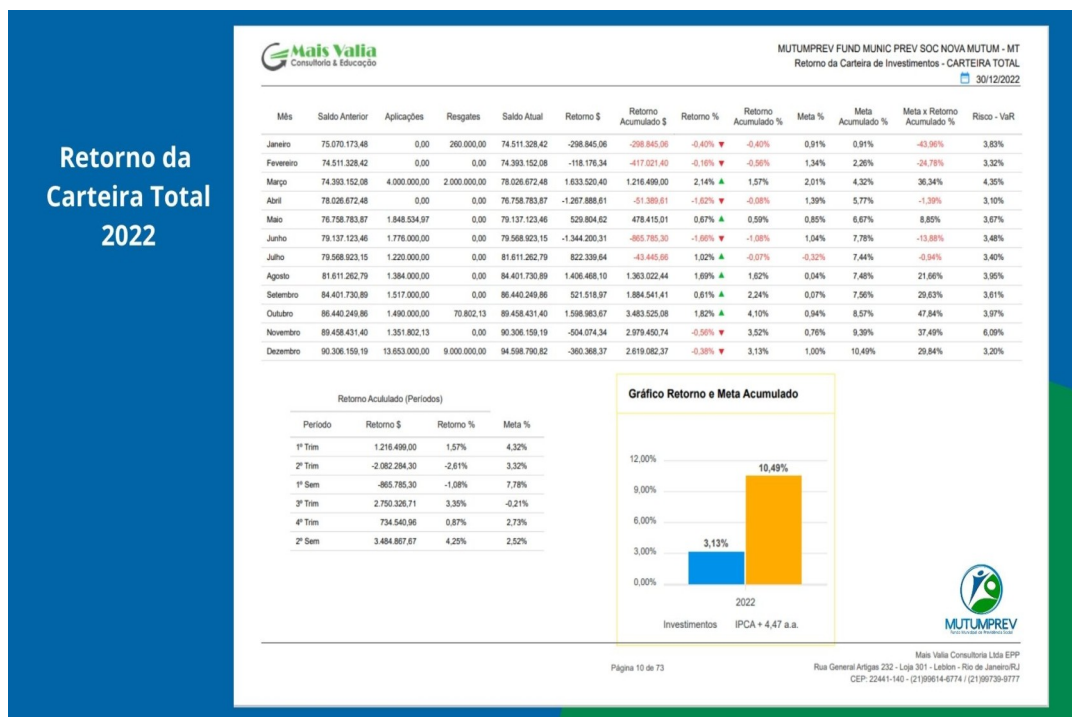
Retorno da Carteira Total 2022

Mais Valia
Consultoria & Educação

MUTUMPREV FUND MUNIC PREV SOC NOVA MUTUM - MT
Retorno da Carteira de Investimentos - CARTEIRA TOTAL
30/12/2022

| Mês | Saldo Anterior | Aplicações | Resgates | Saldo Atual | Retorno $ | Retorno Acumulado $ | Retorno % | Retorno Acumulado % | Meta % | Meta Acumulado % | Meta x Retorno Acumulado % | Risco - VaR |
|---|---|---|---|---|---|---|---|---|---|---|---|---|
| Janeiro | 75.070.173,48 | 0,00 | 260.000,00 | 74.511.328,42 | -298.845,06 | -298.845,06 | -0,40% | -0,40% | 0,91% | 0,91% | -43,96% | 3,83% |
| Fevereiro | 74.511.328,42 | 0,00 | 0,00 | 74.393.152,08 | -118.176,34 | -417.021,40 | -0,16% | -0,56% | 1,34% | 2,26% | -24,78% | 3,32% |
| Março | 74.393.152,08 | 4.000.000,00 | 2.000.000,00 | 78.026.672,48 | 1.633.520,40 | 1.216.499,00 | 2,14% | 1,57% | 2,01% | 4,32% | 36,34% | 4,35% |
| Abril | 78.026.672,48 | 0,00 | 0,00 | 76.758.783,87 | -1.267.888,61 | -51.389,61 | -1,62% | -0,08% | 1,39% | 5,77% | -1,39% | 3,10% |
| Maio | 76.758.783,87 | 1.848.534,97 | 0,00 | 79.137.123,46 | 529.804,62 | 478.415,01 | 0,67% | 0,59% | 0,85% | 6,67% | 8,85% | 3,67% |
| Junho | 79.137.123,46 | 1.776.000,00 | 0,00 | 79.568.923,15 | -1.344.200,31 | -865.785,30 | -1,66% | -1,08% | 1,04% | 7,78% | -13,88% | 3,48% |
| Julho | 79.568.923,15 | 1.220.000,00 | 0,00 | 81.611.262,79 | 822.339,64 | -43.445,66 | 1,02% | -0,07% | -0,32% | 7,44% | -0,94% | 3,40% |
| Agosto | 81.611.262,79 | 1.384.000,00 | 0,00 | 84.401.730,89 | 1.406.468,10 | 1.363.022,44 | 1,69% | 1,62% | 0,04% | 7,48% | 21,66% | 3,95% |
| Setembro | 84.401.730,89 | 1.517.000,00 | 0,00 | 86.440.249,86 | 521.518,97 | 1.884.541,41 | 0,61% | 2,24% | 0,07% | 7,56% | 29,63% | 3,61% |
| Outubro | 86.440.249,86 | 1.490.000,00 | 70.802,13 | 89.458.431,40 | 1.598.983,67 | 3.483.525,08 | 1,82% | 4,10% | 0,94% | 8,57% | 47,84% | 3,97% |
| Novembro | 89.458.431,40 | 1.351.802,13 | 0,00 | 90.306.159,19 | -504.074,34 | 2.979.450,74 | -0,56% | 3,52% | 0,76% | 9,39% | 37,49% | 6,09% |
| Dezembro | 90.306.159,19 | 13.653.000,00 | 9.000.000,00 | 94.598.790,82 | -360.368,37 | 2.619.082,37 | -0,38% | 3,13% | 1,00% | 10,49% | 29,84% | 3,20% |

Retorno Acululado (Períodos)

| Período | Retorno $ | Retorno % | Meta % |
|---|---|---|---|
| 1º Trim | 1.216.499,00 | 1,57% | 4,32% |
| 2º Trim | -2.082.284,30 | -2,61% | 3,32% |
| 1º Sem | -865.785,30 | -1,08% | 7,78% |
| 3º Trim | 2.750.326,71 | 3,35% | -0,21% |
| 4º Trim | 734.540,96 | 0,87% | 2,73% |
| 2º Sem | 3.484.867,67 | 4,25% | 2,52% |

Gráfico Retorno e Meta Acumulado

12,00%
9,00%
6,00%
3,00%
0,00%
3,13%
10,49%
2022
Investimentos IPCA + 4,47 a.a.

MUTUMPREV

Página 10 de 73

Mais Valia Consultoria Ltda EPP
Rua General Artigas 232 - Loja 301 - Leblon - Rio de Janeiro/RJ
CEP: 22441-140 - (21)99614-6774 / (21)99739-9777